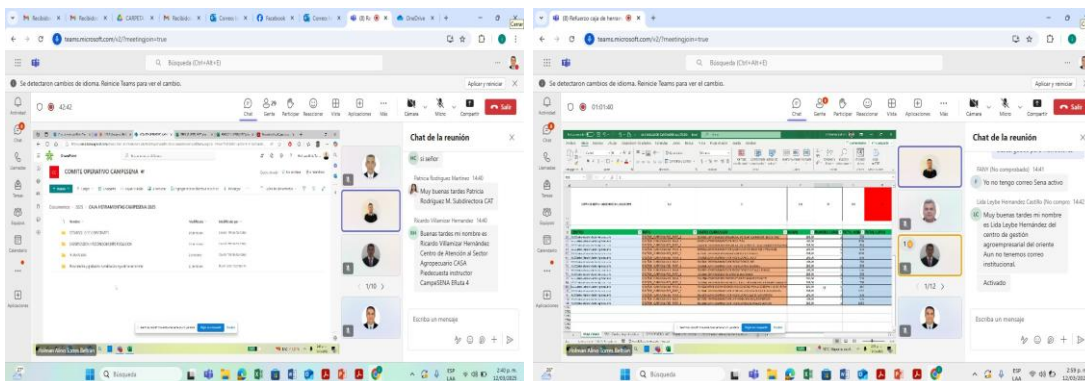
teams.microsoft.com/v2/?meetingjoin=true

Búsqueda (Ctrl+Alt+E)

Se detectaron cambios de idioma. Reinicie Teams para ver el cambio.

Aplicar y reiniciar

42:42

Chat Gente Participar Reaccionar Vista Aplicaciones Más Cámara Micro Compartir Salir

COMITE OPERATIVO CAMPESENA

Documentos > 2025 > CAJA HERRAMIENTAS CAMPESENA 2025

Chat de la reunión

si señor

Patricia Rodriguez Martinez 14:40

Muy buenas tardes Patricia Rodriguez M. Subdirectora CAT

Ricardo Villamizar Hernandez 14:40

Buenas tardes mi nombre es Ricardo Villamizar Hernández Centro de Atención al Sector Agropecuario CASA Piedecuesta instructor CampeSENA Bfuta 4

1/10

Escriba un mensaje

Adrian Alirio Torres Beltran

Búsqueda

2:42 p. m. 12/03/2025

(8) Refuerzo caja de herram

teams.microsoft.com/v2/?meetingjoin=true

Búsqueda (Ctrl+Alt+E)

Se detectaron cambios de idioma. Reinicie Teams para ver el cambio.

Aplicar y reiniciar

01:01:40

Chat Gente Participar Reaccionar Vista Aplicaciones Más Cámara Micro Compartir Salir

Chat de la reunión

FABY (No comprobado) 14:41

Yo no tengo correo Sena activo

Lida Leyba Hernandez Castillo (No compro 14:42

Muy buenas tardes mi nombre es Lida Leyba Hernández del centro de gestión agroempresarial del oriente Aun no tenemos correo institucional.

Activado

1/12

Escriba un mensaje

Búsqueda

2:59 p. m. 12/03/2025